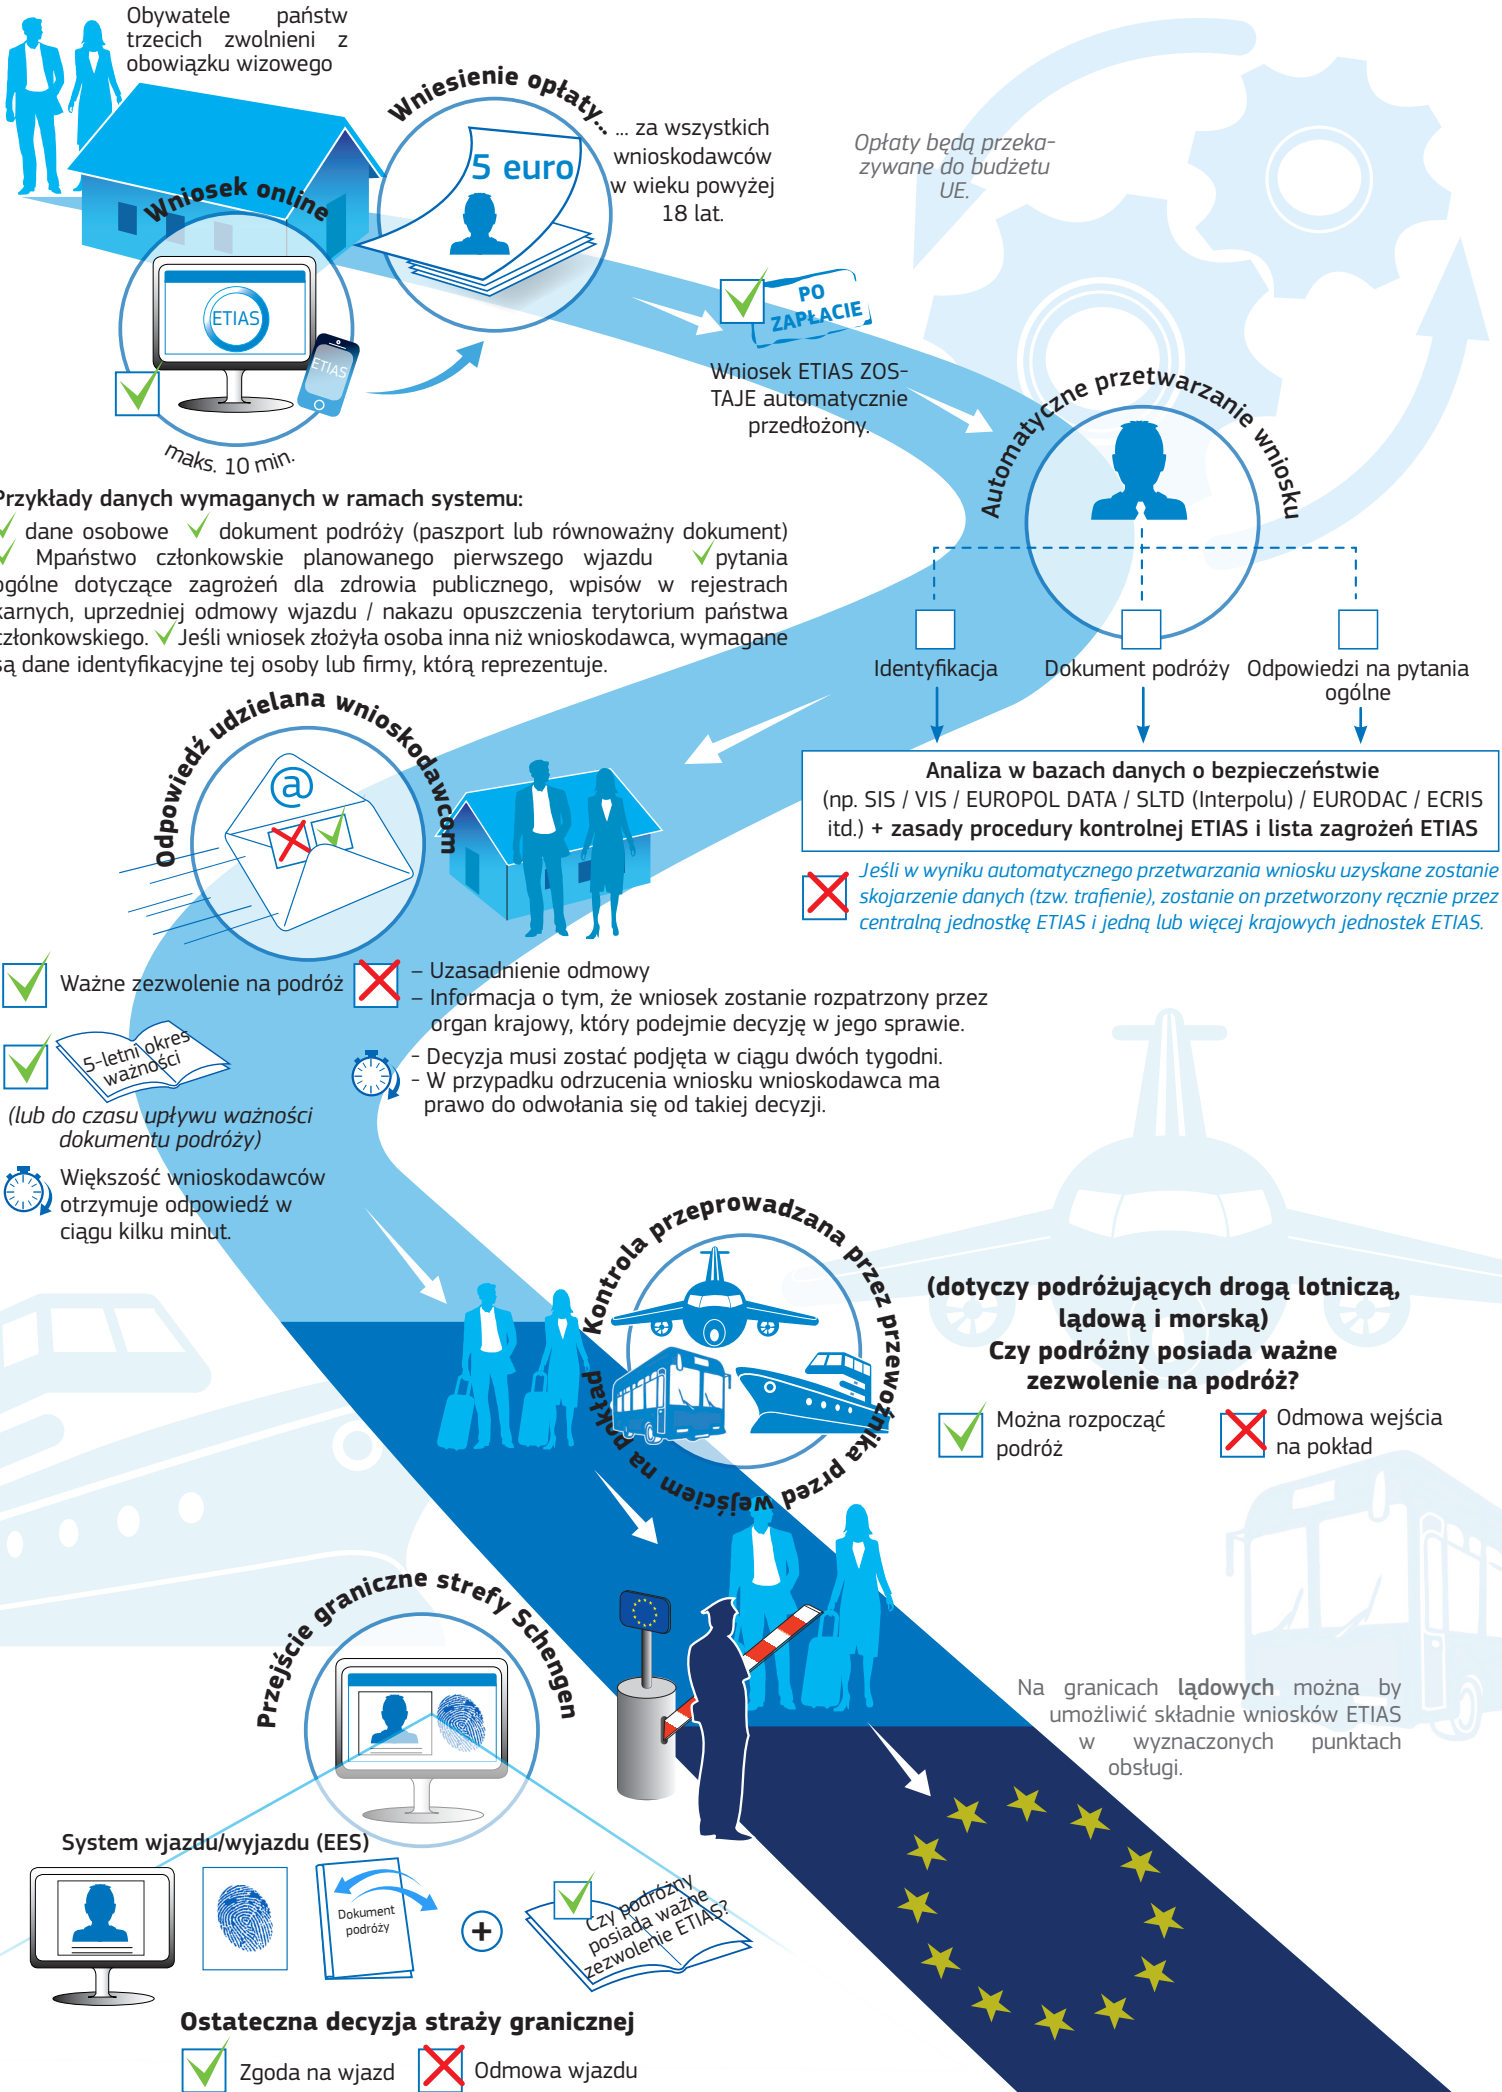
Obywatele państw trzecich zwolnieni z obowiązku wizowego

Wniosek online

ETIAS

ETIAS

maks. 10 min.

Wniesienie opłaty...

5 euro

... za wszystkich wnioskodawców w wieku powyżej 18 lat.

Opłaty będą przekazywane do budżetu UE.

PO ZAPŁACIE

Wniosek ETIAS ZOSTAJE automatycznie przedłożony.

Automatyczne przetwarzanie wniosku

Przykłady danych wymaganych w ramach systemu:
dane osobowe dokument podróży (paszport lub równoważny dokument) Mpaństwo członkowskie planowanego pierwszego wjazdu pytania ogólne dotyczące zagrożeń dla zdrowia publicznego, wpisów w rejestrach karnych, uprzedniej odmowy wjazdu / nakazu opuszczenia terytorium państwa członkowskiego. Jeśli wniosek złożyła osoba inna niż wnioskodawca, wymagane są dane identyfikacyjne tej osoby lub firmy, którą reprezentuje.

Identyfikacja
Dokument podróży
Odpowiedzi na pytania ogólne

Analiza w bazach danych o bezpieczeństwie
(np. SIS / VIS / EUROPOL DATA / SLTD (Interpolu) / EURODAC / ECRIS itd.) + zasady procedury kontrolnej ETIAS i lista zagrożeń ETIAS

Jeśli w wyniku automatycznego przetwarzania wniosku uzyskane zostanie skojarzenie danych (tzw. trafienie), zostanie on przetworzony ręcznie przez centralną jednostkę ETIAS i jedną lub więcej krajowych jednostek ETIAS.

Odpowiedź udzielana wnioskodawcom

Ważne zezwolenie na podróż

– Uzasadnienie odmowy
– Informacja o tym, że wniosek zostanie rozpatrzony przez organ krajowy, który podejmie decyzję w jego sprawie.

5-letni okres ważności

- Decyzja musi zostać podjęta w ciągu dwóch tygodni.
- W przypadku odrzucenia wniosku wnioskodawca ma prawo do odwołania się od takiej decyzji.

(lub do czasu upływu ważności dokumentu podróży)

Większość wnioskodawców otrzymuje odpowiedź w ciągu kilku minut.

Kontrola przeprowadzana przez przewoźnika przed wejściem na pokład

(dotyczy podróżujących drogą lotniczą, lądową i morską)
Czy podróżny posiada ważne zezwolenie na podróż?

Można rozpocząć podróż
Odmowa wejścia na pokład

Przejście graniczne strefy Schengen

Na granicach lądowych można by umożliwić składnie wniosków ETIAS w wyznaczonych punktach obsługi.

System wjazdu/wyjazdu (EES)

Dokument podróży

+

Czy podróżny posiada ważne zezwolenie ETIAS?

Ostateczna decyzja straży granicznej

Zgoda na wjazd
Odmowa wjazdu